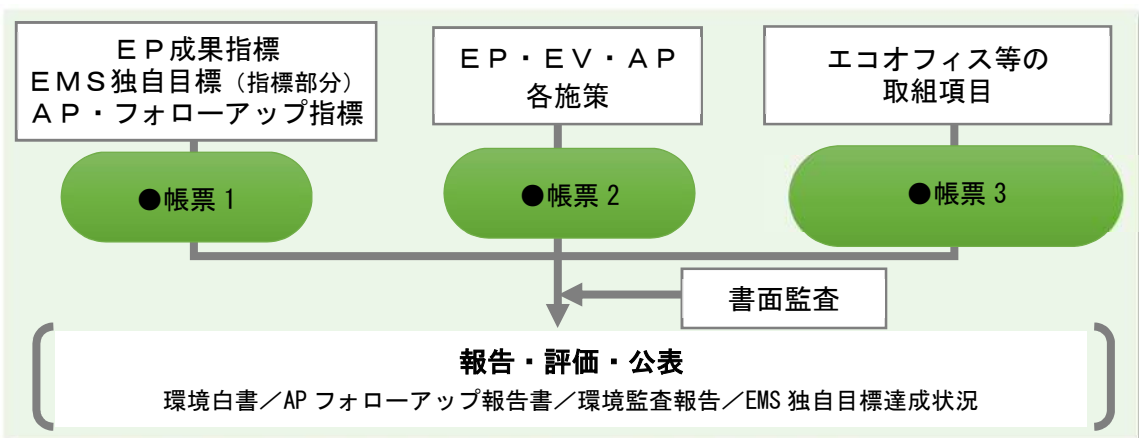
ＥＰ成果指標
ＥＭＳ独自目標（指標部分）
ＡＰ・フォローアップ指標

ＥＰ・ＥＶ・ＡＰ
各施策

エコオフィス等の
取組項目

●帳票 1

●帳票 2

●帳票 3

書面監査

報告・評価・公表

環境白書／AP フォローアップ報告書／環境監査報告／EMS 独自目標達成状況